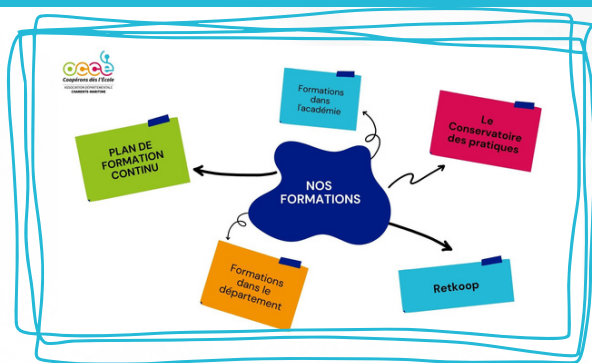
OCCE
Coopérons dès l'École
ASSOCIATION DÉPARTEMENTALE CHARENTE-MARITIME

Formations dans l'académie

Le Conservatoire des pratiques

PLAN DE FORMATION CONTINU

NOS FORMATIONS

Formations dans le département

Retkoop